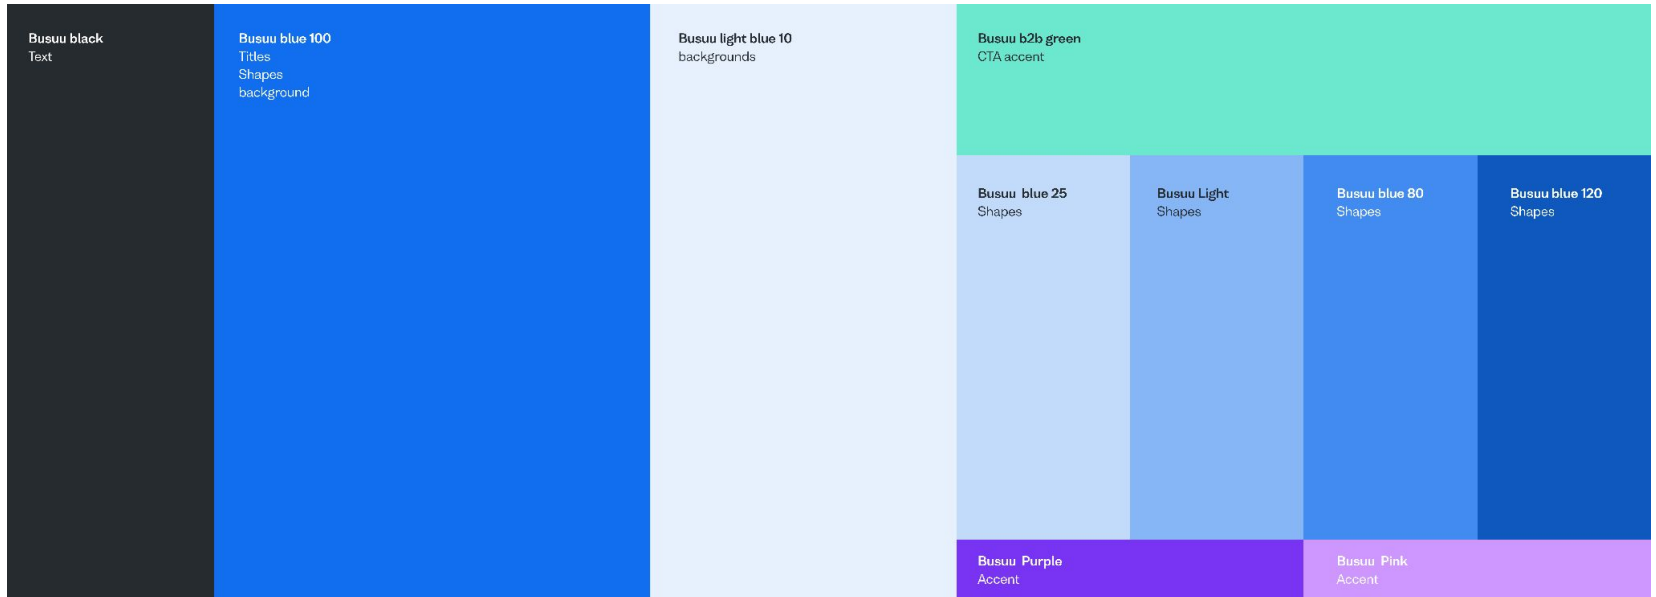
Busuu black
Text

Busuu blue 100
Titles
Shapes
background

Busuu light blue 10
backgrounds

Busuu b2b green
CTA accent

Busuu blue 25
Shapes

Busuu Light
Shapes

Busuu blue 80
Shapes

Busuu blue 120
Shapes

Busuu Purple
Accent

Busuu Pink
Accent